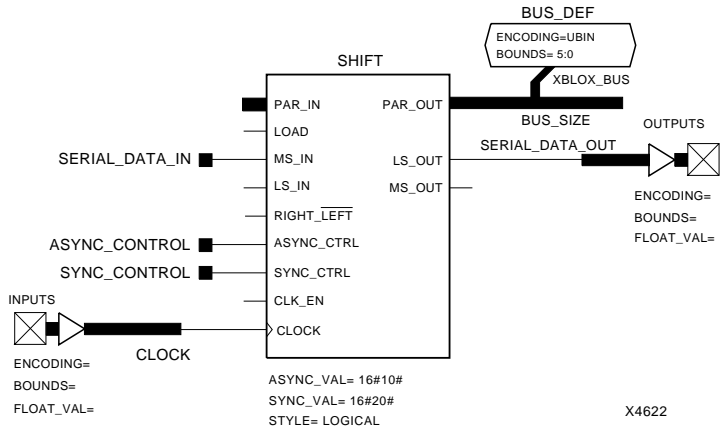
BUS_DEF
ENCODING=UBIN
BOUNDS= 5:0
SHIFT
XBLOX_BUS
PAR_IN
PAR_OUT
BUS_SIZE
LOAD
OUTPUTS
SERIAL_DATA_IN
MS_IN
LS_OUT
SERIAL_DATA_OUT
LS_IN
MS_OUT
ENCODING=
RIGHT_$\overline{\text{LEFT}}$
BOUNDS=
FLOAT_VAL=
ASYNC_CONTROL
ASYNC_CTRL
SYNC_CONTROL
SYNC_CTRL
CLK_EN
INPUTS
CLOCK
CLOCK
ENCODING=
BOUNDS=
FLOAT_VAL=
ASYNC_VAL= 16#10#
SYNC_VAL= 16#20#
STYLE= LOGICAL
X4622